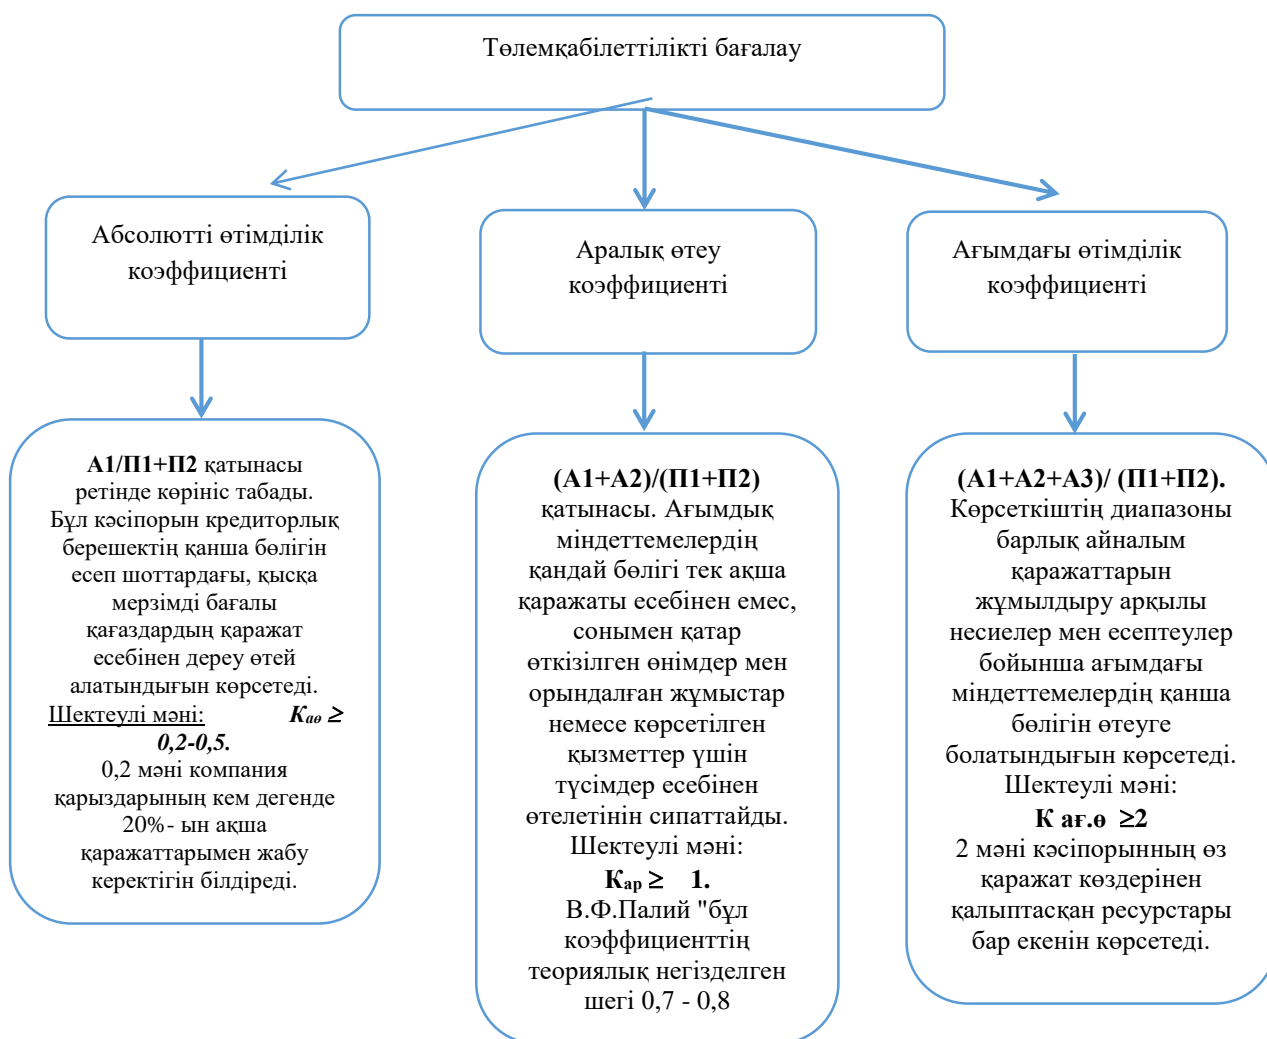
Төлемқабілеттілікті бағалау

Абсолютті өтімділік коэффициенті

Аралық өтеу коэффициенті

Ағымдағы өтімділік коэффициенті

**А1/П1+П2** қатынасы ретінде көрініс табады. Бұл кәсіпорын кредиторлық берешектің қанша бөлігін есеп шоттардағы, қысқа мерзімді бағалы қағаздардың қаражат есебінен дереу өтей алатындығын көрсетеді. Шектеулі мәні: $K_{аө} \geq$ 0,2-0,5. 0,2 мәні компания қарыздарының кем дегенде 20%- ын ақша қаражаттарымен жабу керектігін білдіреді.

**(А1+А2)/(П1+П2)** қатынасы. Ағымдық міндеттемелердің қандай бөлігі тек ақша қаражаты есебінен емес, сонымен қатар өткізілген өнімдер мен орындалған жұмыстар немесе көрсетілген қызметтер үшін түсімдер есебінен өтелетінін сипаттайды. Шектеулі мәні: $K_{ар} \geq$ 1. В.Ф.Палий "бұл коэффициенттің теориялық негізделген шегі 0,7 - 0,8

**(А1+А2+А3)/ (П1+П2).** Көрсеткіштің диапазоны барлық айналым қаражаттарын жұмылдыру арқылы несиелер мен есептеулер бойынша ағымдағы міндеттемелердің қанша бөлігін өтеуге болатындығын көрсетеді. Шектеулі мәні: К ағ.ө $\geq$2 2 мәні кәсіпорынның өз қаражат көздерінен қалыптасқан ресурстары бар екенін көрсетеді.